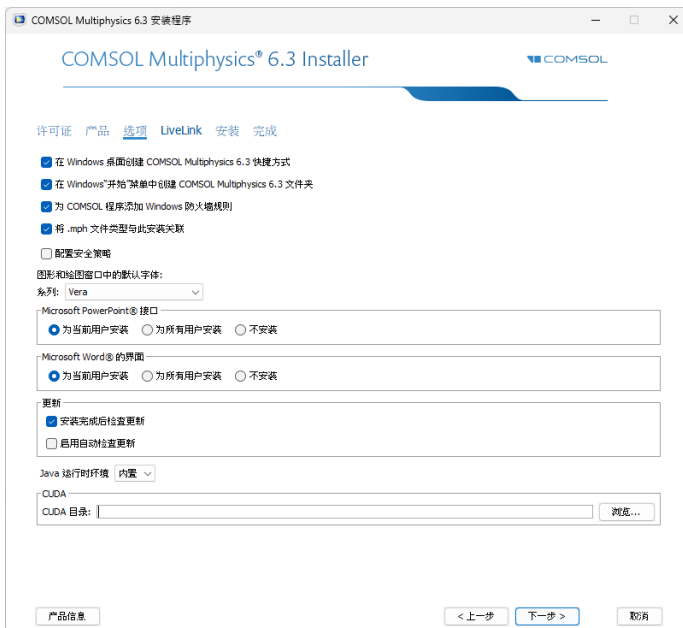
COMSOL Multiphysics 6.3 安装程序

COMSOL Multiphysics® 6.3 Installer

COMSOL

许可证 产品 选项 LiveLink 安装 完成

在 Windows 桌面创建 COMSOL Multiphysics 6.3 快捷方式

在 Windows"开始"菜单中创建 COMSOL Multiphysics 6.3 文件夹

为 COMSOL 程序添加 Windows 防火墙规则

将 .mph 文件类型与此安装关联

配置安全策略

图形和绘图窗口中的默认字体:

系列: Vera

Microsoft PowerPoint® 接口

为当前用户安装 为所有用户安装 不安装

Microsoft Word® 的界面

为当前用户安装 为所有用户安装 不安装

更新

安装完成后检查更新

启用自动检查更新

Java 运行时环境 内置

CUDA

CUDA 目录:

浏览...

产品信息

< 上一步 下一步 > 取消